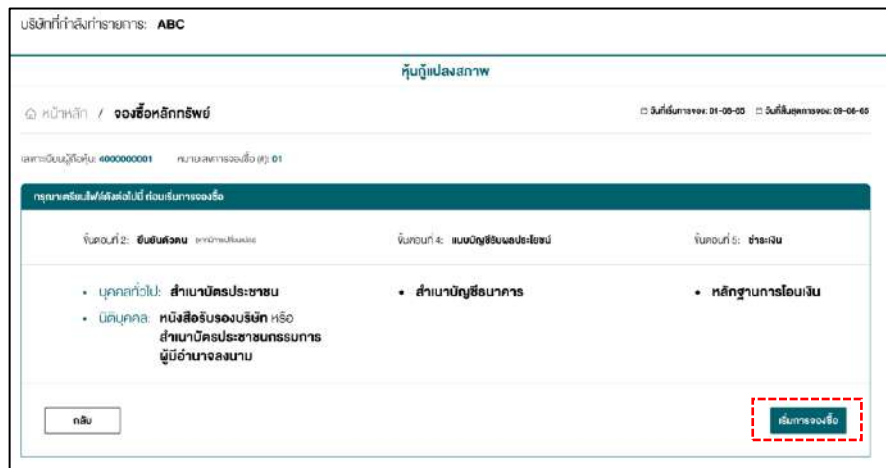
บริษัทที่กำลังทำรายการ: ABC

หุ้นกู้แปลงสภาพ

หน้าหลัก / จองซื้อหลักทรัพย์

วันที่เริ่มการจอง: 01-06-65 วันที่สิ้นสุดการจอง: 09-06-65

เลขทะเบียนผู้ถือหุ้น: 4000000001 หมายเลขการจองซื้อ (#): 01

กรุณาเตรียมไฟล์ดังต่อไปนี้ ก่อนเริ่มการจองซื้อ

ขั้นตอนที่ 2: ยืนยันตัวตน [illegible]

ขั้นตอนที่ 4: แบบบัญชีรับผลประโยชน์

ขั้นตอนที่ 5: ชำระเงิน

• บุคคลทั่วไป: สำเนาบัตรประชาชน
• นิติบุคคล: หนังสือรับรองบริษัท หรือ สำเนาบัตรประชาชนกรรมการผู้มีอำนาจลงนาม

• สำเนาบัญชีธนาคาร

• หลักฐานการโอนเงิน

กลับ

เริ่มการจองซื้อ